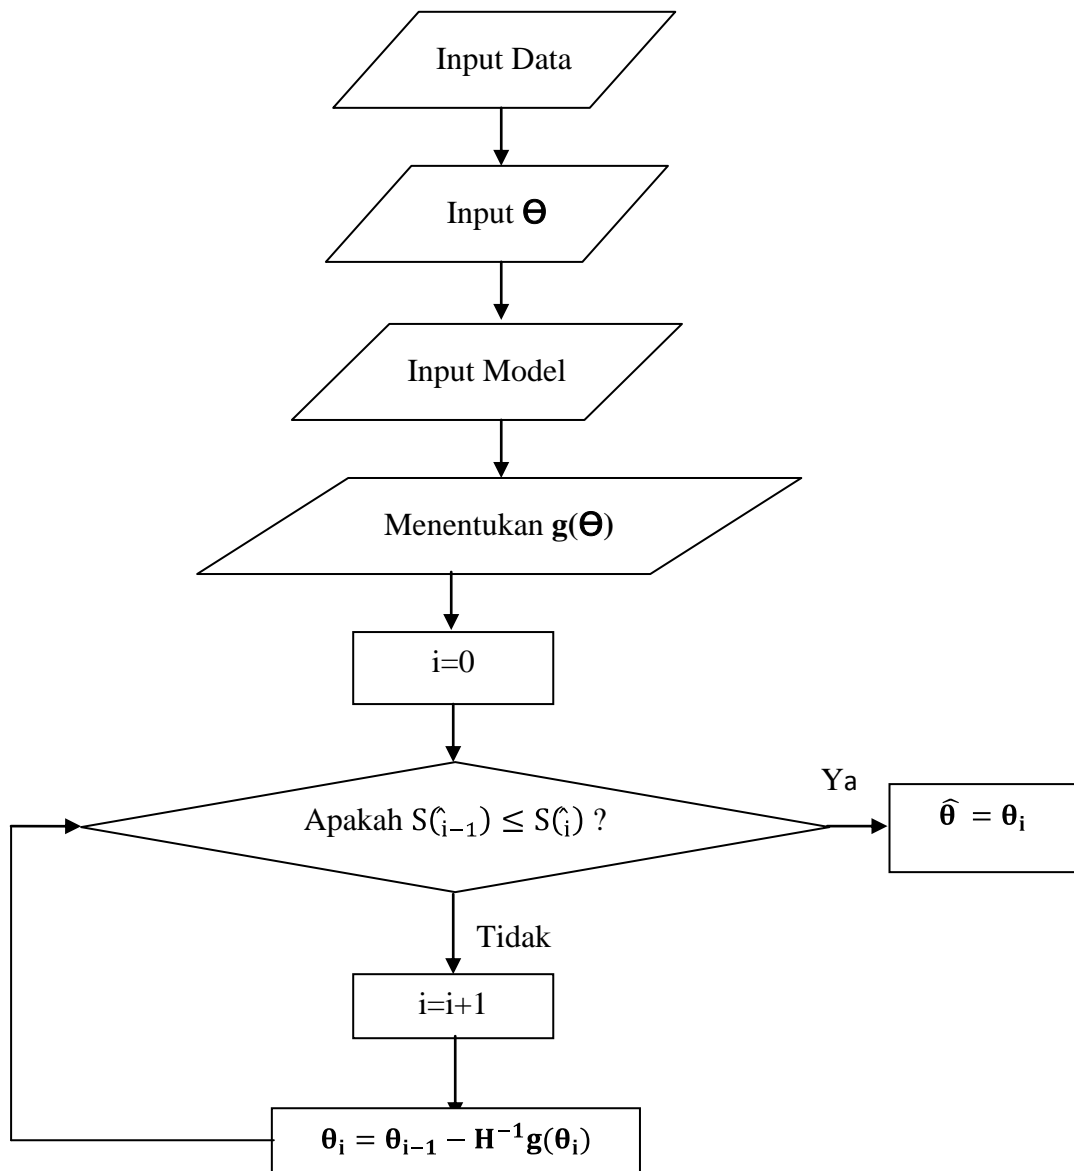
Input Data

Input $\Theta$

Input Model

Menentukan $\mathbf{g}(\Theta)$

i=0

Apakah $S(\hat{}_{i-1}) \leq S(\hat{}_{i})$ ?

Ya

$\hat{\theta} = \theta_i$

Tidak

i=i+1

$\theta_i = \theta_{i-1} - H^{-1}g(\theta_i)$